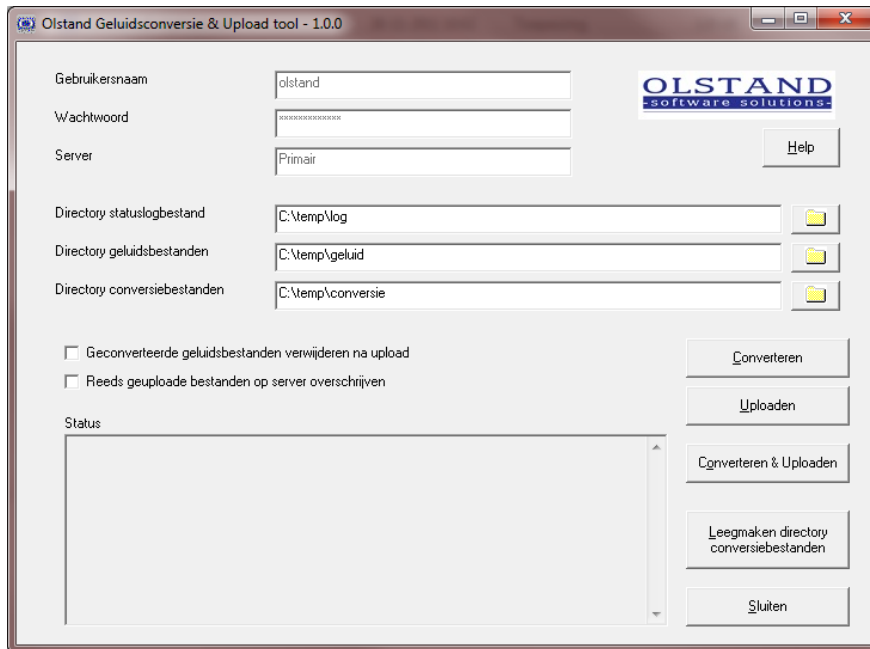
Olstand Geluidsconversie & Upload tool - 1.0.0

Gebruikersnaam olstand

Wachtwoord ************

Server Primair

OLSTAND
-software solutions-

Help

Directory statuslogbestand C:\temp\log

Directory geluidsbestanden C:\temp\geluid

Directory conversiebestanden C:\temp\conversie

Geconverteerde geluidsbestanden verwijderen na upload

Reeds geuploade bestanden op server overschrijven

Converteren

Uploaden

Status

Converteren & Uploaden

Leegmaken directory conversiebestanden

Sluiten